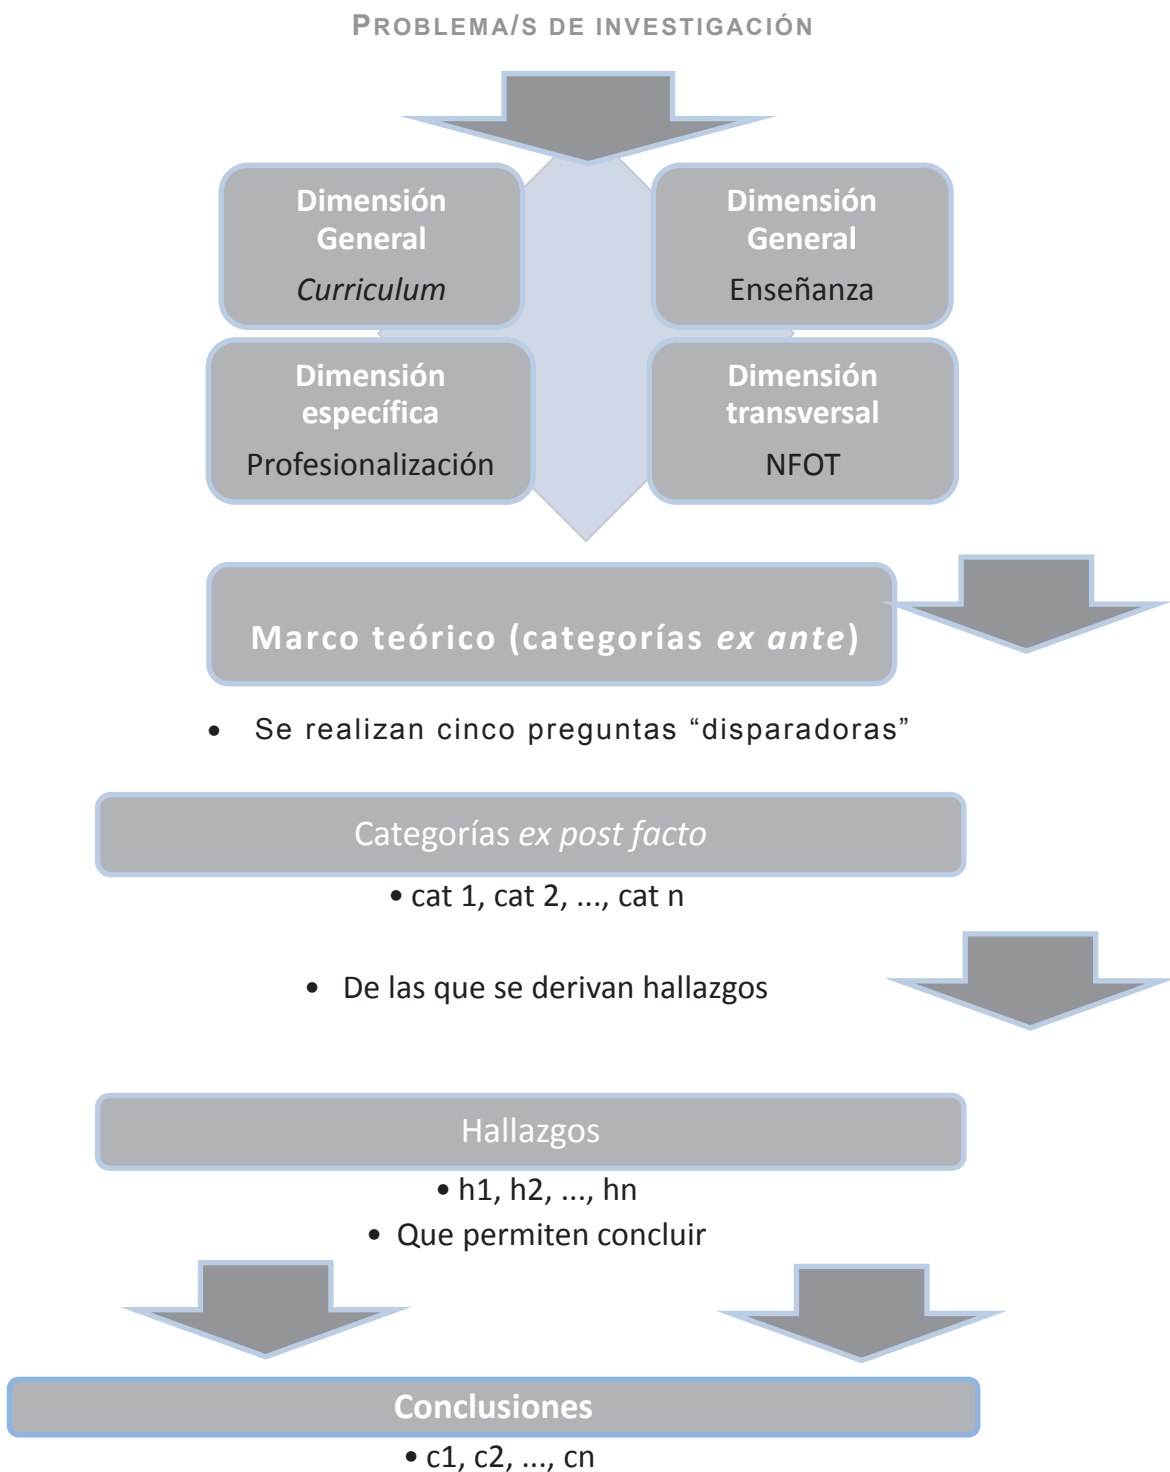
PROBLEMA/S DE INVESTIGACIÓN

Dimensión General

*Curriculum*

Dimensión General

Enseñanza

Dimensión específica

Profesionalización

Dimensión transversal

NFOT

Marco teórico (categorías *ex ante*)

• Se realizan cinco preguntas “disparadoras”

Categorías *ex post facto*

• cat 1, cat 2, ..., cat n

• De las que se derivan hallazgos

Hallazgos

• h1, h2, ..., hn

• Que permiten concluir

Conclusiones

• c1, c2, ..., cn